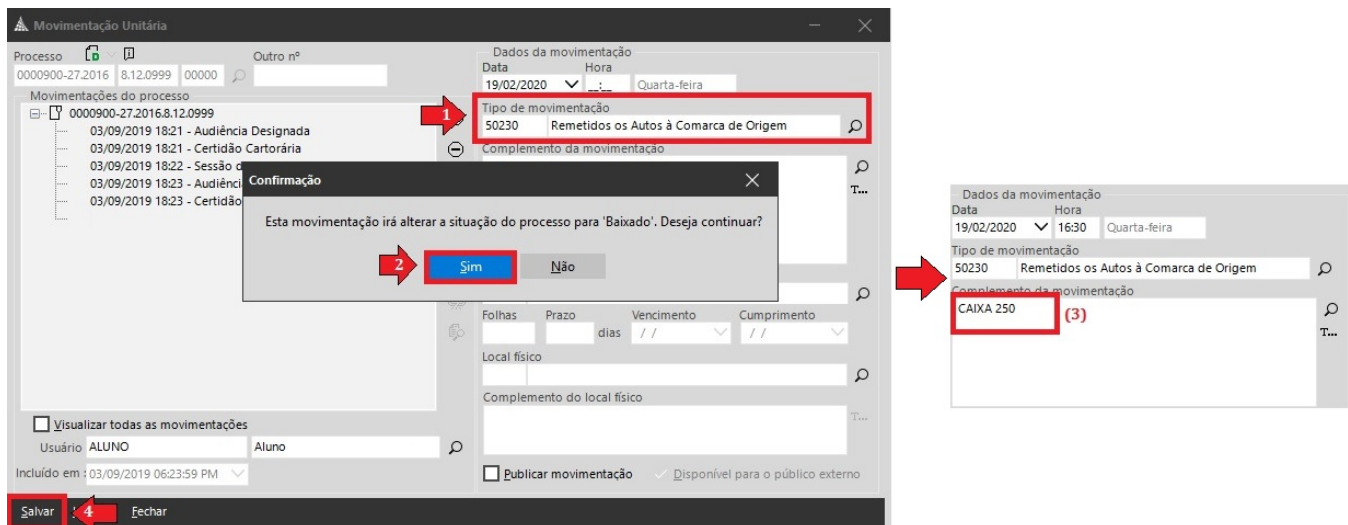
Movimentação Unitária

Processo
Outro nº
0000900-27.2016 8.12.0999 00000

Movimentações do processo
0000900-27.2016.8.12.0999
03/09/2019 18:21 - Audiência Designada
03/09/2019 18:21 - Certidão Cartorária
03/09/2019 18:22 - Sessão d
03/09/2019 18:23 - Audiênci
03/09/2019 18:23 - Certidão

Dados da movimentação
Data
Hora
19/02/2020
__:__
Quarta-feira
1
Tipo de movimentação
50230 Remetidos os Autos à Comarca de Origem
Complemento da movimentação
T...

Confirmação
Esta movimentação irá alterar a situação do processo para 'Baixado'. Deseja continuar?
2
Sim
Não

Folhas
Prazo
dias
Vencimento
/ /
Cumprimento
/ /
Local físico
Complemento do local físico
T...

Visualizar todas as movimentações
Usuário ALUNO Aluno
Incluído em 03/09/2019 06:23:59 PM
Publicar movimentação
Disponível para o público externo

Salvar
4
Fechar

Dados da movimentação
Data
Hora
19/02/2020
16:30
Quarta-feira
Tipo de movimentação
50230 Remetidos os Autos à Comarca de Origem
Complemento da movimentação
CAIXA 250
(3)
T...